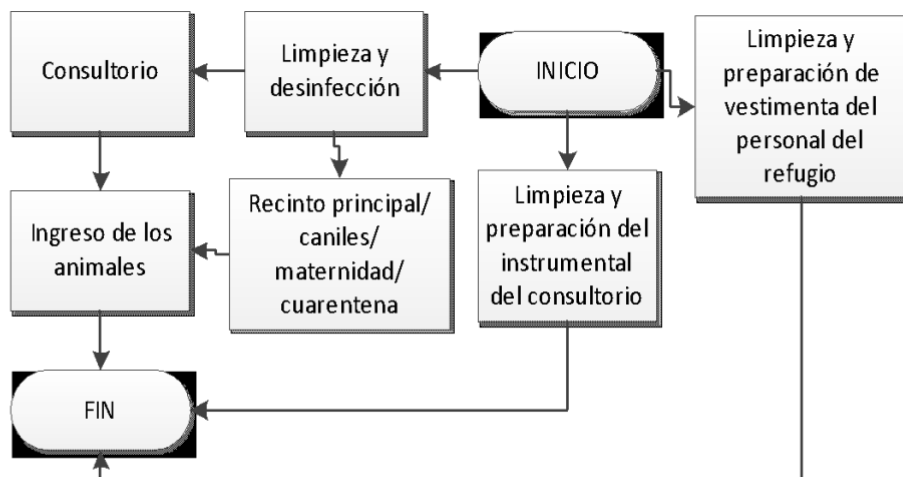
Consultorio

Limpieza y desinfección

INICIO

Limpieza y preparación de vestimenta del personal del refugio

Ingreso de los animales

Recinto principal/ caniles/ maternidad/ cuarentena

Limpieza y preparación del instrumental del consultorio

FIN